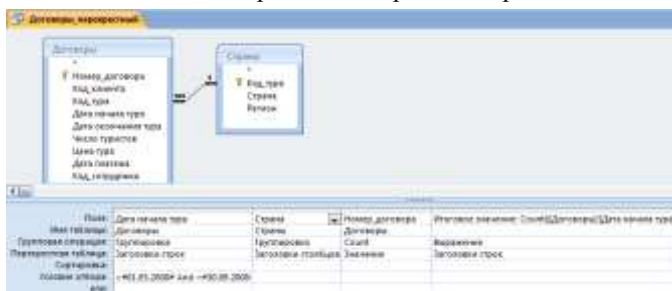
Договоры_перекрестный

Договоры
*
Номер_договора
Код_клиента
Код_тура
Дата начала тура
Дата окончания тура
Число туристов
Цена тура
Дата платежа
Код_сотрудника

Страны
*
Код_тура
Страна
Регион

| Поле: | Дата начала тура | Страна | Номер_договора | Итоговое значение: Count([Договоры]![Дата начала тура |
|---|---|---|---|---|
| Имя таблицы: | Договоры | Страны | Договоры | |
| Групповая операция: | Группировка | Группировка | Count | Выражение |
| Перекрестная таблица: | Заголовки строк | Заголовки столбцов | Значение | Заголовки строк |
| Сортировка: | | | | |
| Условие отбора: | >#01.05.2009# And <#30.09.2009 | | | |
| или: | | | | |